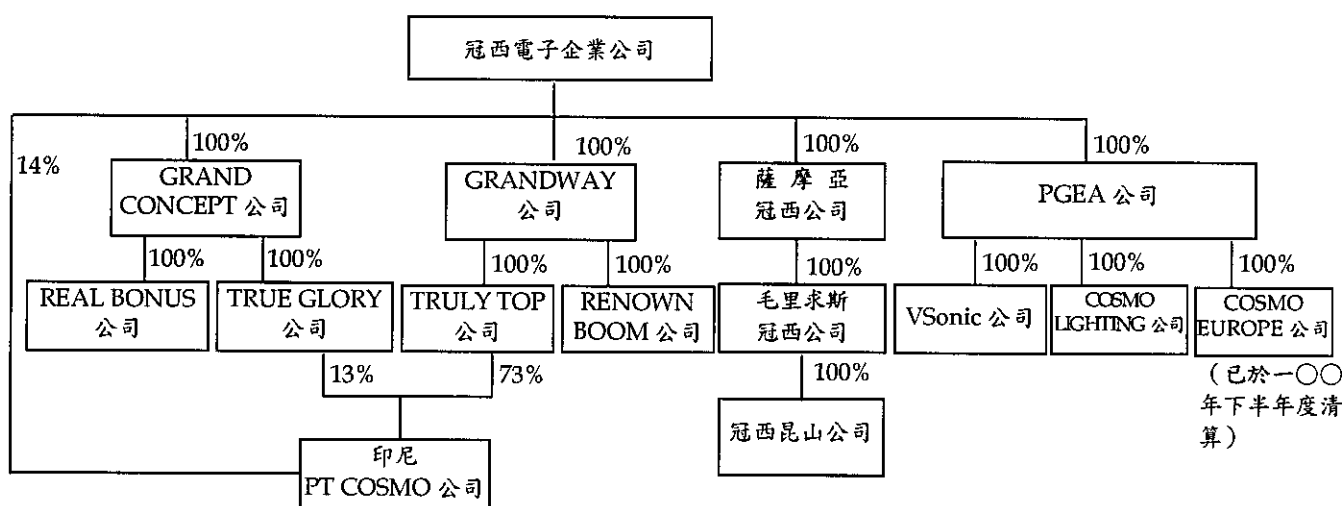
冠西電子企業公司

14%

100%
GRAND CONCEPT 公司

100%
REAL BONUS 公司

100%
TRUE GLORY 公司

100%
GRANDWAY 公司

100%
TRULY TOP 公司

100%
RENOWN BOOM 公司

13%

73%

印尼 PT COSMO 公司

100%
薩摩亞冠西公司

100%
毛里求斯冠西公司

100%
冠西昆山公司

100%
PGEA 公司

100%
VSonic 公司

100%
COSMO LIGHTING 公司

100%
COSMO EUROPE 公司

（已於一〇〇年下半年度清算）